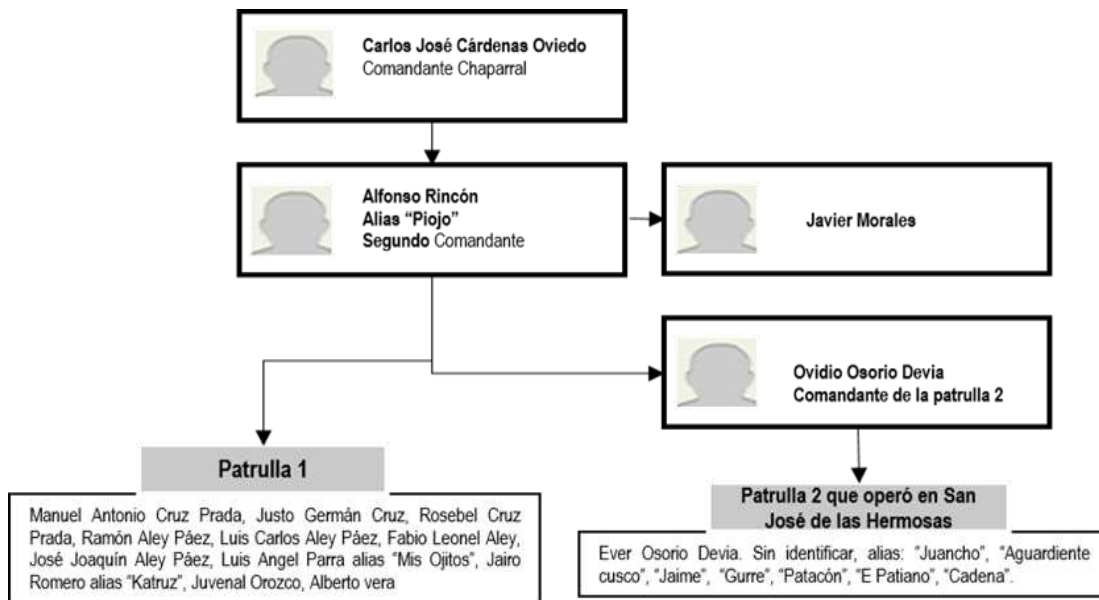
Carlos José Cárdenas Oviedo
Comandante Chaparral

Alfonso Rincón
Alias "Piojo"
Segundo Comandante

Javier Morales

Ovidio Osorio Devia
Comandante de la patrulla 2

Patrulla 1

Manuel Antonio Cruz Prada, Justo Germán Cruz, Rosebel Cruz Prada, Ramón Aley Páez, Luis Carlos Aley Páez, Fabio Leonel Aley, José Joaquín Aley Páez, Luis Angel Parra alias "Mis Ojitos", Jairo Romero alias "Katruz", Juvenal Orozco, Alberto vera

Patrulla 2 que operó en San José de las Hermosas

Ever Osorio Devia. Sin identificar, alias: "Juancho", "Aguardiente cusco", "Jaime", "Gurre", "Patacón", "E Patiano", "Cadena".